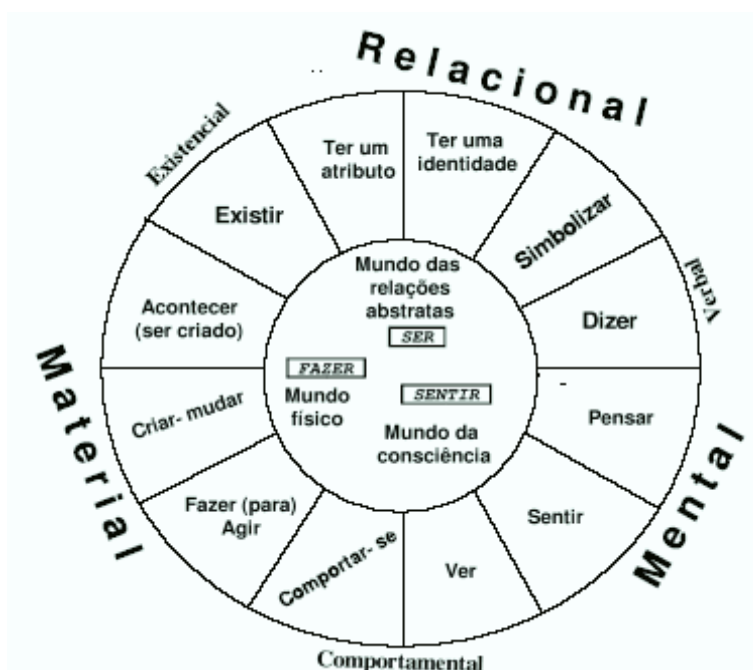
Relacional

Existencial

Ter um atributo

Ter uma identidade

Existir

Simbolizar

Verbal

Mundo das relações abstratas

SER

Acontecer (ser criado)

Dizer

Material

FAZER

Mundo físico

SENTIR

Mundo da consciência

Criar- mudar

Pensar

Mental

Fazer (para) Agir

Sentir

Comportar- se

Ver

Comportamental